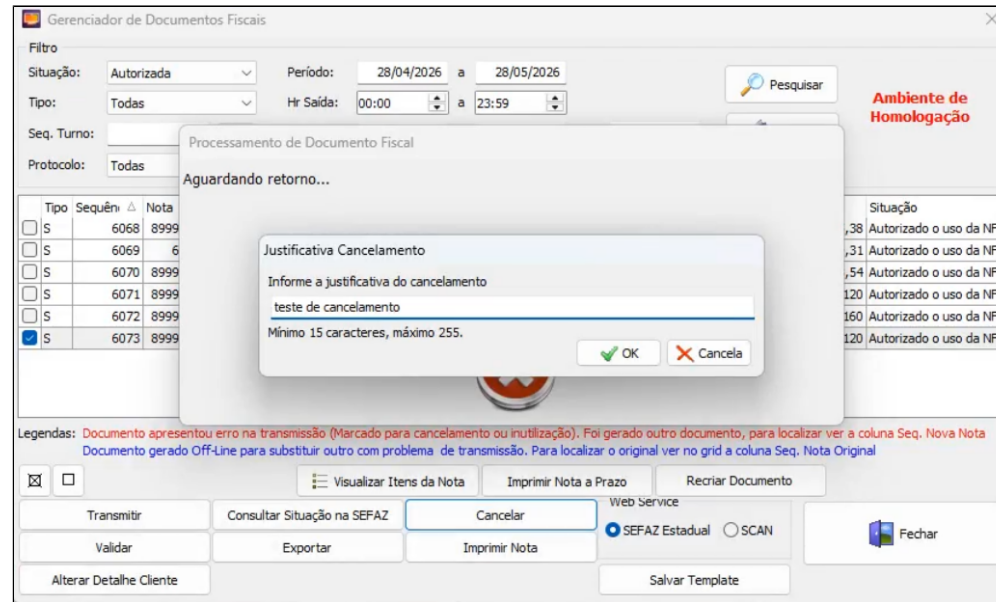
Gerenciador de Documentos Fiscais

Filtro

Situação: Autorizada

Período: 28/04/2026 a 28/05/2026

Pesquisar

Tipo: Todas

Hr Saída: 00:00 a 23:59

Ambiente de Homologação

Seq. Turno:

Protocolo: Todas

Processamento de Documento Fiscal

Aguardando retorno...

| Tipo | Sequên | Nota | | Situação |
|---|---|---|---|---|
| S | 6068 | 8999 | ,38 | Autorizado o uso da NF |
| S | 6069 | 6 | ,31 | Autorizado o uso da NF |
| S | 6070 | 8999 | ,54 | Autorizado o uso da NF |
| S | 6071 | 8999 | 120 | Autorizado o uso da NF |
| S | 6072 | 8999 | 160 | Autorizado o uso da NF |
| S | 6073 | 8999 | 120 | Autorizado o uso da NF |

Justificativa Cancelamento

Informe a justificativa do cancelamento

teste de cancelamento

Mínimo 15 caracteres, máximo 255.

OK

Cancela

Legendas: Documento apresentou erro na transmissão (Marcado para cancelamento ou inutilização). Foi gerado outro documento, para localizar ver a coluna Seq. Nova Nota

Documento gerado Off-Line para substituir outro com problema de transmissão. Para localizar o original ver no grid a coluna Seq. Nota Original

Visualizar Itens da Nota

Imprimir Nota a Prazo

Recriar Documento

Web Service

Transmitir

Consultar Situação na SEFAZ

Cancelar

SEFAZ Estadual

SCAN

Fechar

Validar

Exportar

Imprimir Nota

Alterar Detalhe Cliente

Salvar Template